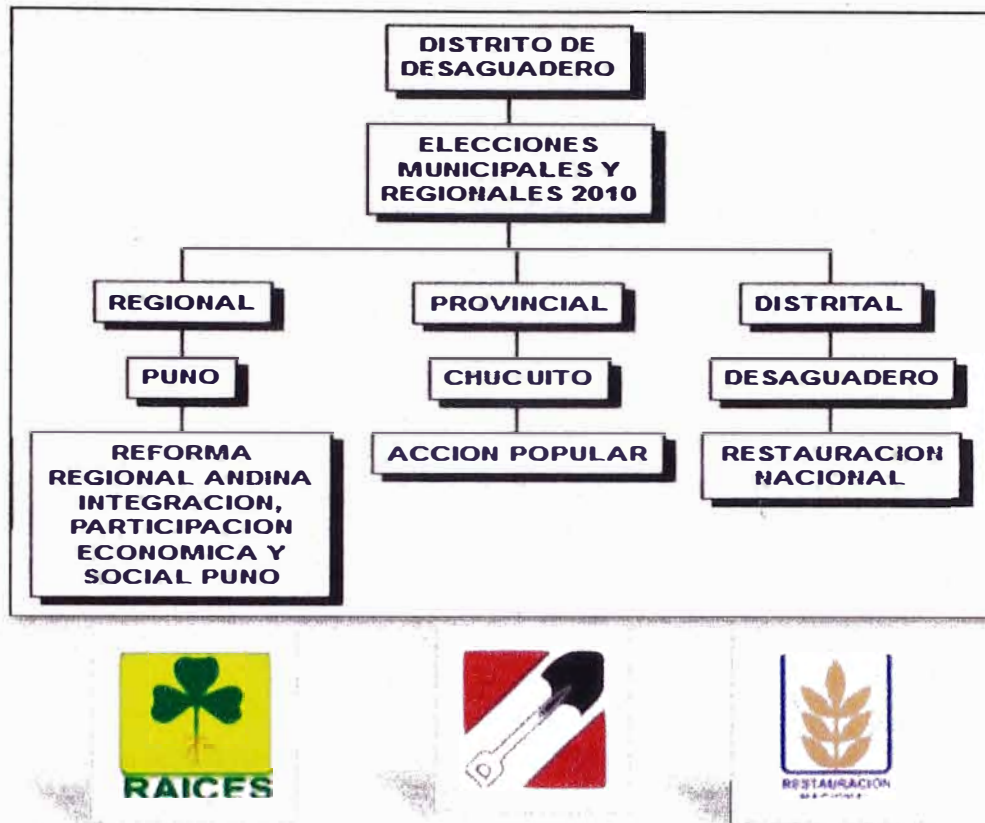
DISTRITO DE DESAGUADERO

ELECCIONES MUNICIPALES Y REGIONALES 2010

REGIONAL

PUNO

REFORMA REGIONAL ANDINA INTEGRACION, PARTICIPACION ECONOMICA Y SOCIAL PUNO

PROVINCIAL

CHUCUITO

ACCION POPULAR

DISTRITAL

DESAGUADERO

RESTAURACION NACIONAL

RAICES

RESTAURACION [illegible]